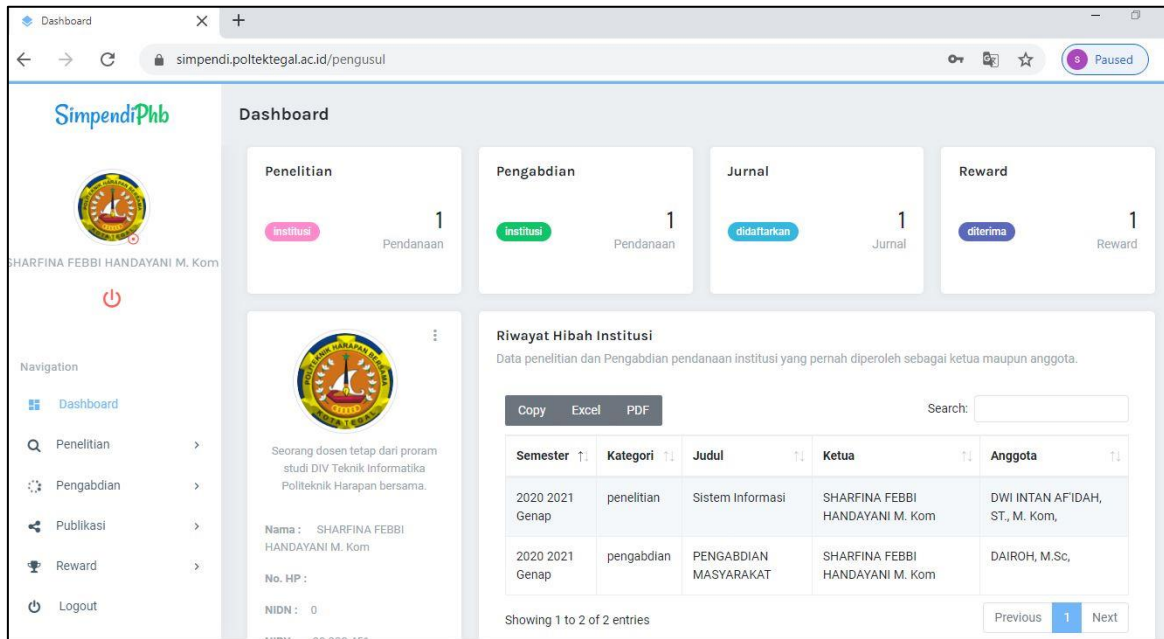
Dashboard
simpendi.poltektegal.ac.id/pengusul
S Paused

SimpendiPhb

HARFINA FEBBI HANDAYANI M. Kom

Navigation
Dashboard
Penelitian
Pengabdian
Publikasi
Reward
Logout

Dashboard

Penelitian
institusi
1
Pendanaan

Pengabdian
institusi
1
Pendanaan

Jurnal
didaftarkan
1
Jurnal

Reward
diterima
1
Reward

Seorang dosen tetap dari proram studi DIV Teknik Informatika Politeknik Harapan bersama.

Nama : SHARFINA FEBBI HANDAYANI M. Kom
No. HP :
NIDN : 0

Riwayat Hibah Institusi
Data penelitian dan Pengabdian pendanaan institusi yang pernah diperoleh sebagai ketua maupun anggota.

Copy Excel PDF
Search:

| Semester | Kategori | Judul | Ketua | Anggota |
|---|---|---|---|---|
| 2020 2021 Genap | penelitian | Sistem Informasi | SHARFINA FEBBI HANDAYANI M. Kom | DWI INTAN AF'IDAH, ST., M. Kom, |
| 2020 2021 Genap | pengabdian | PENGABDIAN MASYARAKAT | SHARFINA FEBBI HANDAYANI M. Kom | DAIROH, M.Sc, |

Showing 1 to 2 of 2 entries
Previous 1 Next